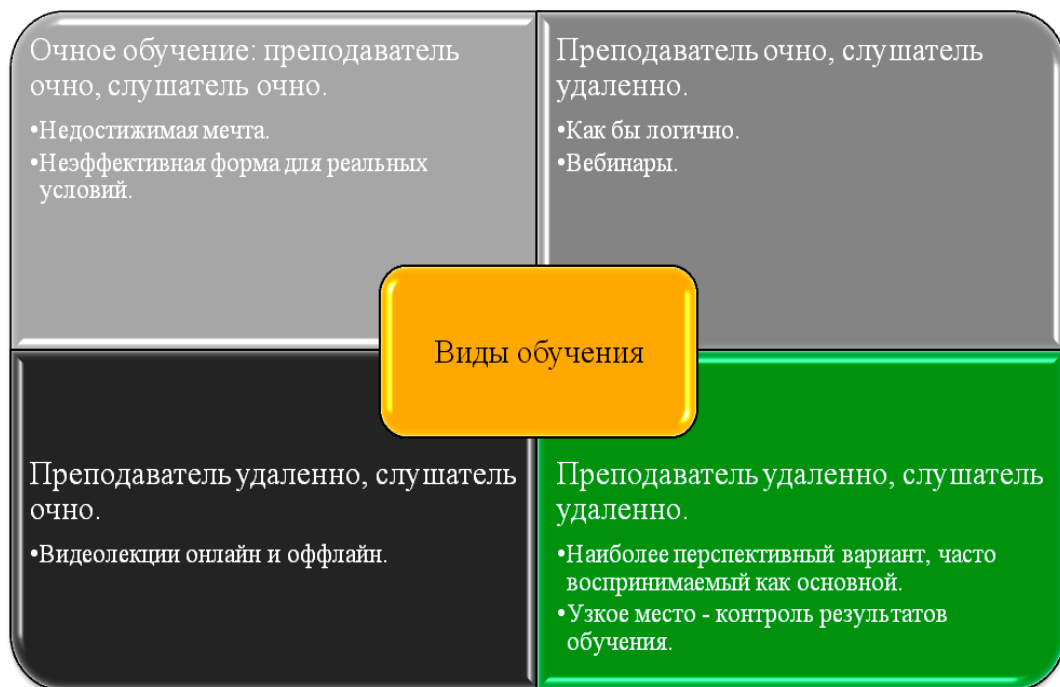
Очное обучение: преподаватель очно, слушатель очно.

•Недостижимая мечта.
•Неэффективная форма для реальных условий.

Преподаватель очно, слушатель удаленно.

•Как бы логично.
•Вебинары.

Виды обучения

Преподаватель удаленно, слушатель очно.

•Видеолекции онлайн и оффлайн.

Преподаватель удаленно, слушатель удаленно.

•Наиболее перспективный вариант, часто воспринимаемый как основной.
•Узкое место - контроль результатов обучения.